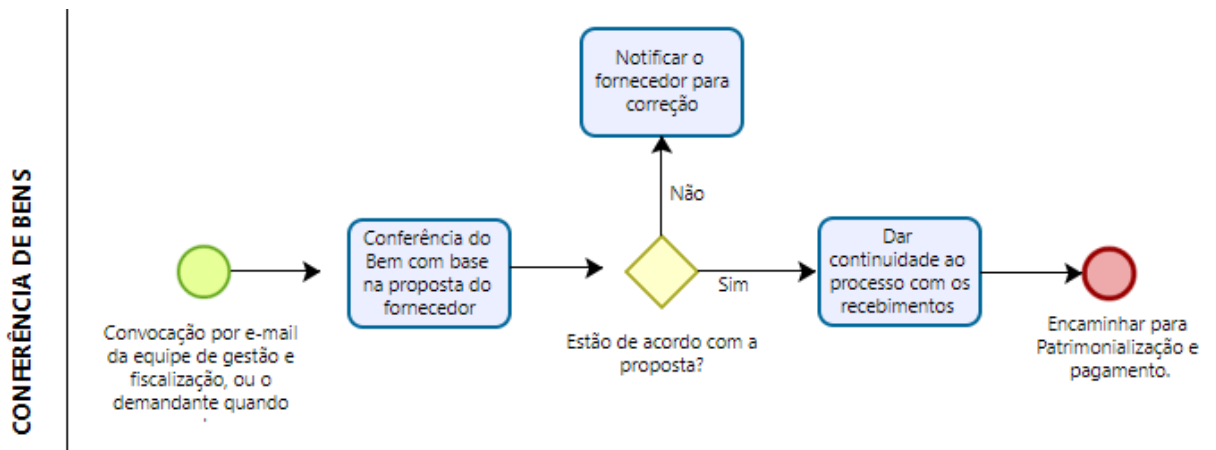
CONFERÊNCIA DE BENS

Convocação por e-mail da equipe de gestão e fiscalização, ou o demandante quando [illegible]

Conferência do Bem com base na proposta do fornecedor

Estão de acordo com a proposta?

Não

Notificar o fornecedor para correção

Sim

Dar continuidade ao processo com os recebimentos

Encaminhar para Patrimonialização e pagamento.